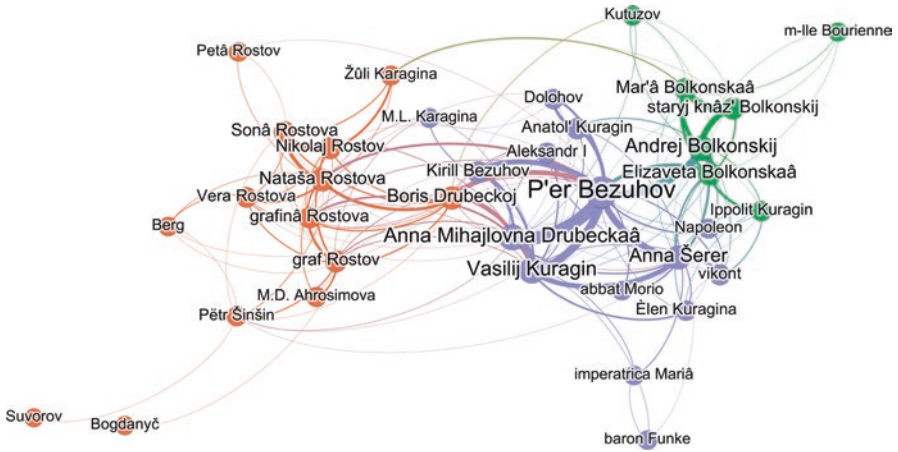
Kutuzov
m-lle Bourienne
Petâ Rostov
Žûli Karagina
Mar'â Bolkonskaâ
staryj knâz' Bolkonskij
M.L. Karagina
Dolohov
Sonâ Rostova
Anatol' Kuragin
Andrej Bolkonskij
Nikolaj Rostov
Aleksandr I
Kirill Bezuhov
Elizaveta Bolkonskaâ
Nataša Rostova
P'er Bezuhov
Vera Rostova
Boris Drubeckoj
Ippolit Kuragin
Berg
grafinâ Rostova
Anna Mihajlovna Drubeckaâ
Napoleon
graf Rostov
Anna Šerer
Vasilij Kuragin
vikont
M.D. Ahrosimova
abbat Morio
Pëtr Šinšin
Èlen Kuragina
imperatrica Mariâ
Suvorov
Bogdanyč
baron Funke